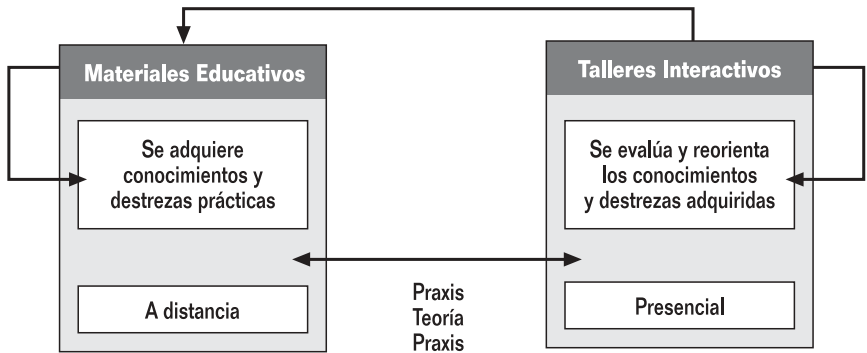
Materiales Educativos

Se adquiere conocimientos y destrezas prácticas

A distancia

Talleres Interactivos

Se evalúa y reorienta los conocimientos y destrezas adquiridas

Presencial

Praxis
Teoría
Praxis